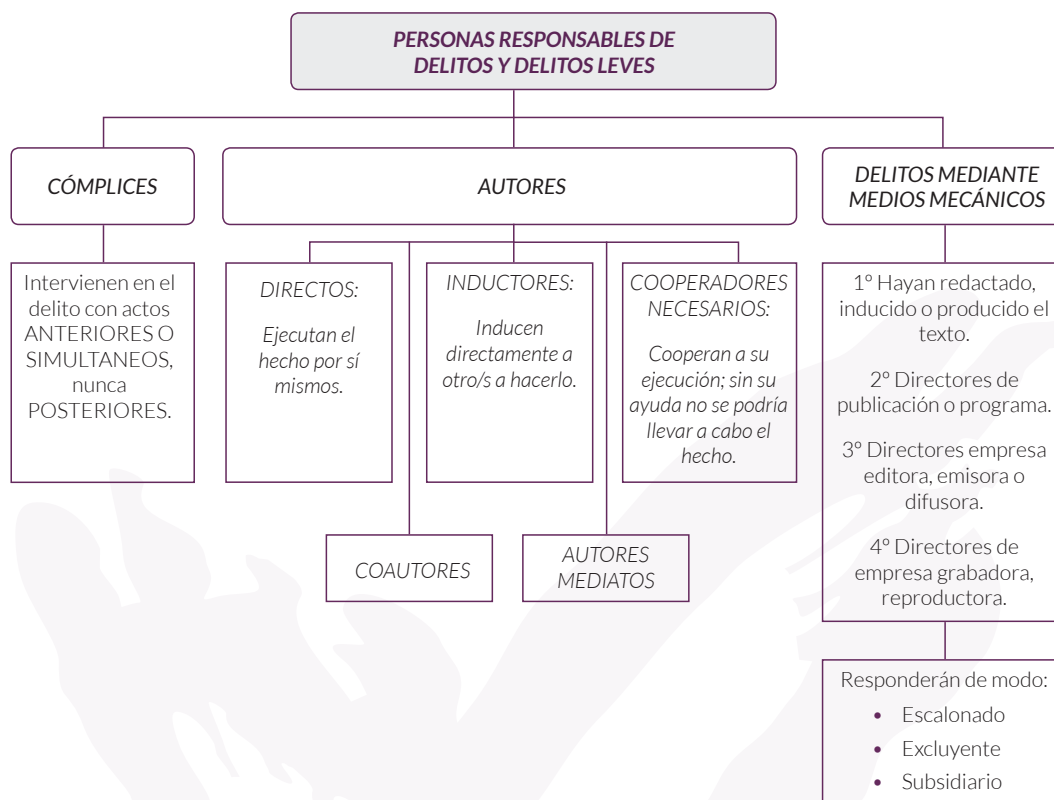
PERSONAS RESPONSABLES DE DELITOS Y DELITOS LEVES

CÓMPLICES

Intervienen en el delito con actos ANTERIORES O SIMULTANEOS, nunca POSTERIORES.

AUTORES

DIRECTOS:

Ejecutan el hecho por sí mismos.

INDUCTORES:

Inducen directamente a otro/s a hacerlo.

COOPERADORES NECESARIOS:

Cooperan a su ejecución; sin su ayuda no se podría llevar a cabo el hecho.

COAUTORES

AUTORES MEDIATOS

DELITOS MEDIANTE MEDIOS MECÁNICOS

1º Hayan redactado, inducido o producido el texto.

2º Directores de publicación o programa.

3º Directores empresa editora, emisora o difusora.

4º Directores de empresa grabadora, reproductora.

Responderán de modo:
• Escalonado
• Excluyente
• Subsidiario